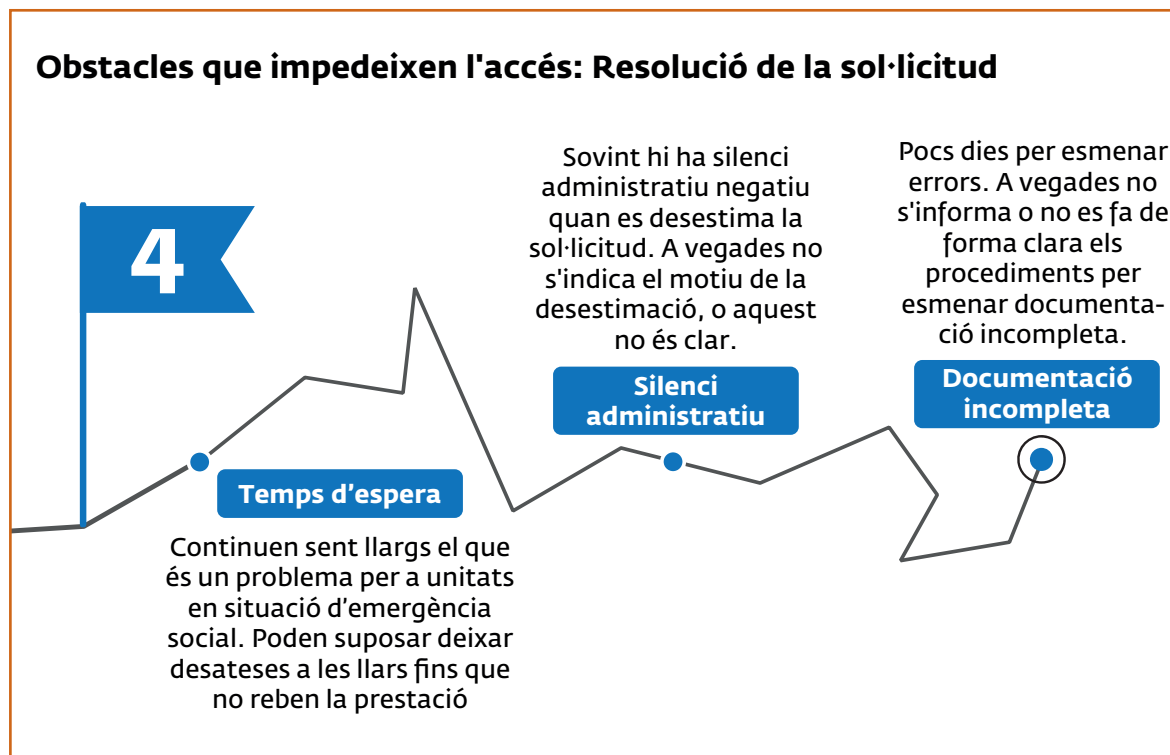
Obstacles que impedeixen l'accés: Resolució de la sol·licitud

4

Sovint hi ha silenci administratiu negatiu quan es desestima la sol·licitud. A vegades no s'indica el motiu de la desestimació, o aquest no és clar.

Silenci administratiu

Pocs dies per esmenar errors. A vegades no s'informa o no es fa de forma clara els procediments per esmenar documentació incompleta.

Documentació incompleta

Temps d'espera

Continuen sent llargs el que és un problema per a unitats en situació d'emergència social. Poden suposar deixar desateses a les llars fins que no reben la prestació